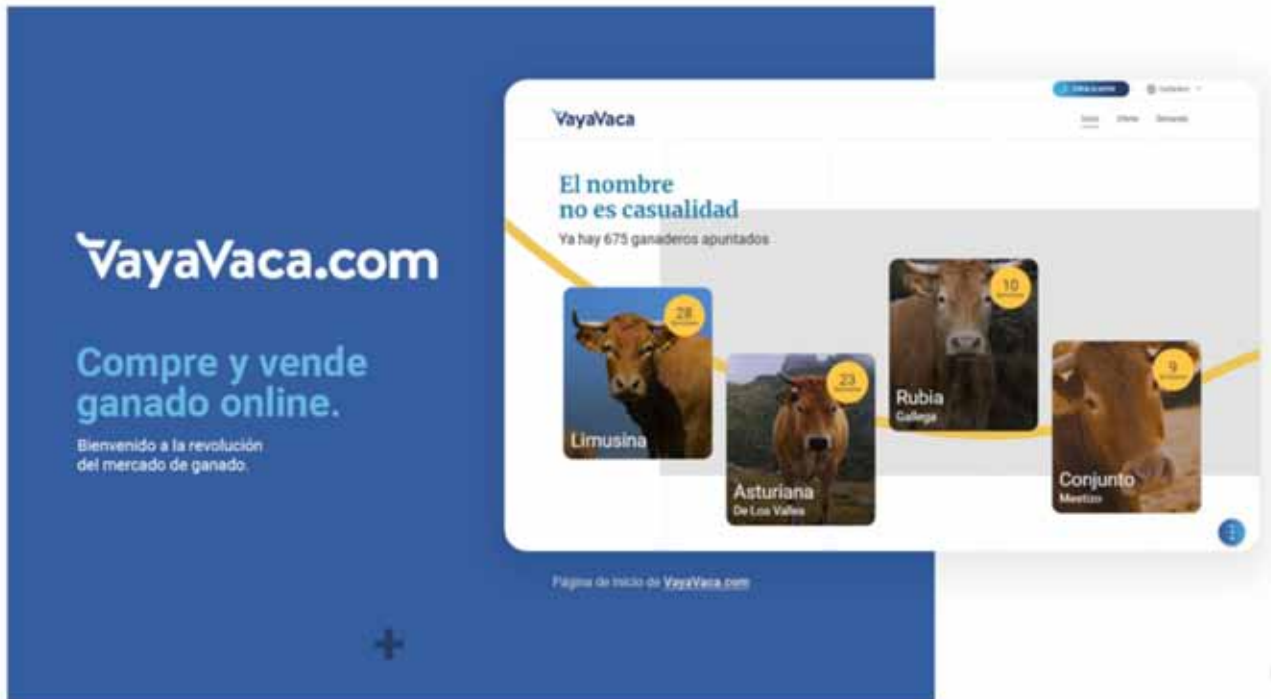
VayaVaca.com

Compre y vende ganado online.

Bienvenido a la revolución del mercado de ganado.

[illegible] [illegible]

VayaVaca

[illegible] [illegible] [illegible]

El nombre no es casualidad

Ya hay 675 ganaderos apuntados

28 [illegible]

Limusina

23 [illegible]

Asturiana
De Los Valles

10 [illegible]

Rubia
Gallega

9 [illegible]

Conjunto
Mestizo

Página de Inicio de VayaVaca.com